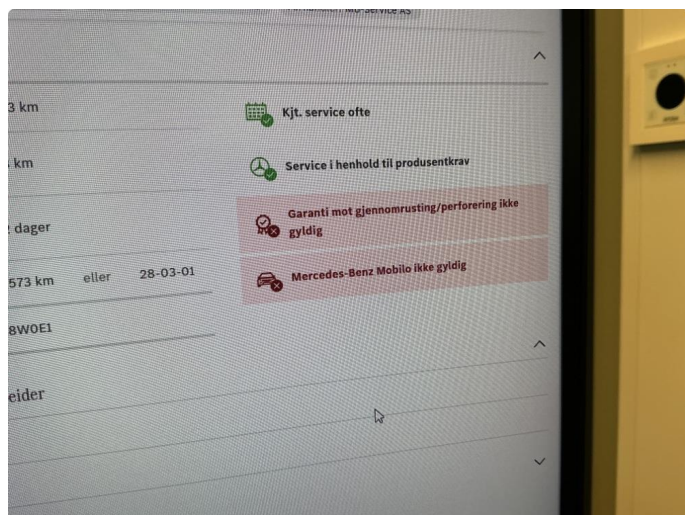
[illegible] MB-service AS

3 km

km

dager

573 km eller 28-03-01

8W0E1

eider

Kjt. service ofte

Service i henhold til produsentkrav

Garanti mot gjennomrusting/perforering ikke gyldig

Mercedes-Benz Mobilo ikke gyldig